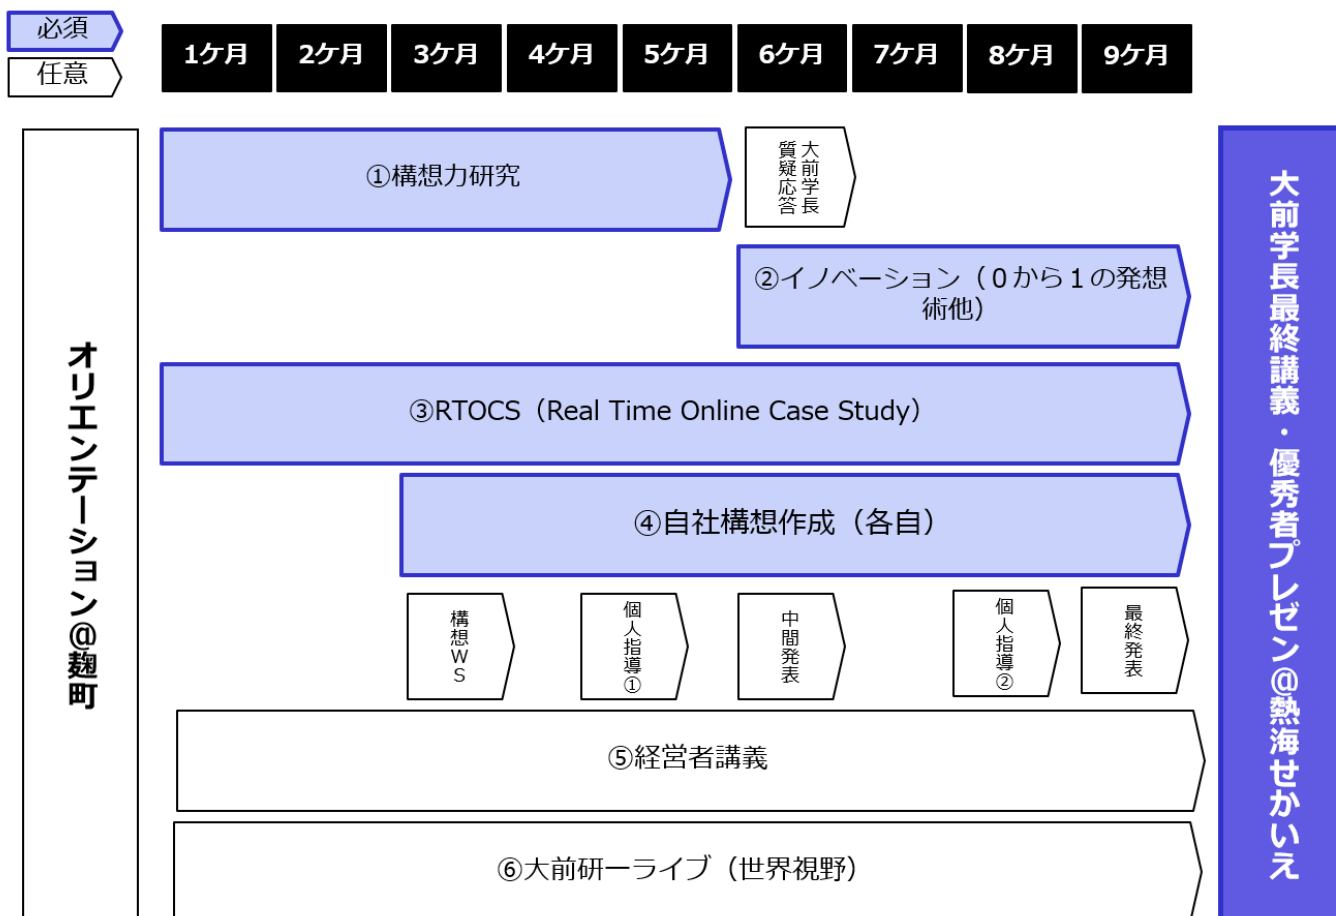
必須
任意

| 1ケ月 | 2ケ月 | 3ケ月 | 4ケ月 | 5ケ月 | 6ケ月 | 7ケ月 | 8ケ月 | 9ケ月 |
|---|---|---|---|---|---|---|---|---|

オリエンテーション@麹町

①構想力研究

大前学長質疑応答

②イノベーション（0から1の発想術他）

③RTOCS（Real Time Online Case Study）

④自社構想作成（各自）

構想WS

個人指導①

中間発表

個人指導②

最終発表

⑤経営者講義

⑥大前研ーライブ（世界視野）

大前学長最終講義・優秀者プレゼン@熱海せかいえ